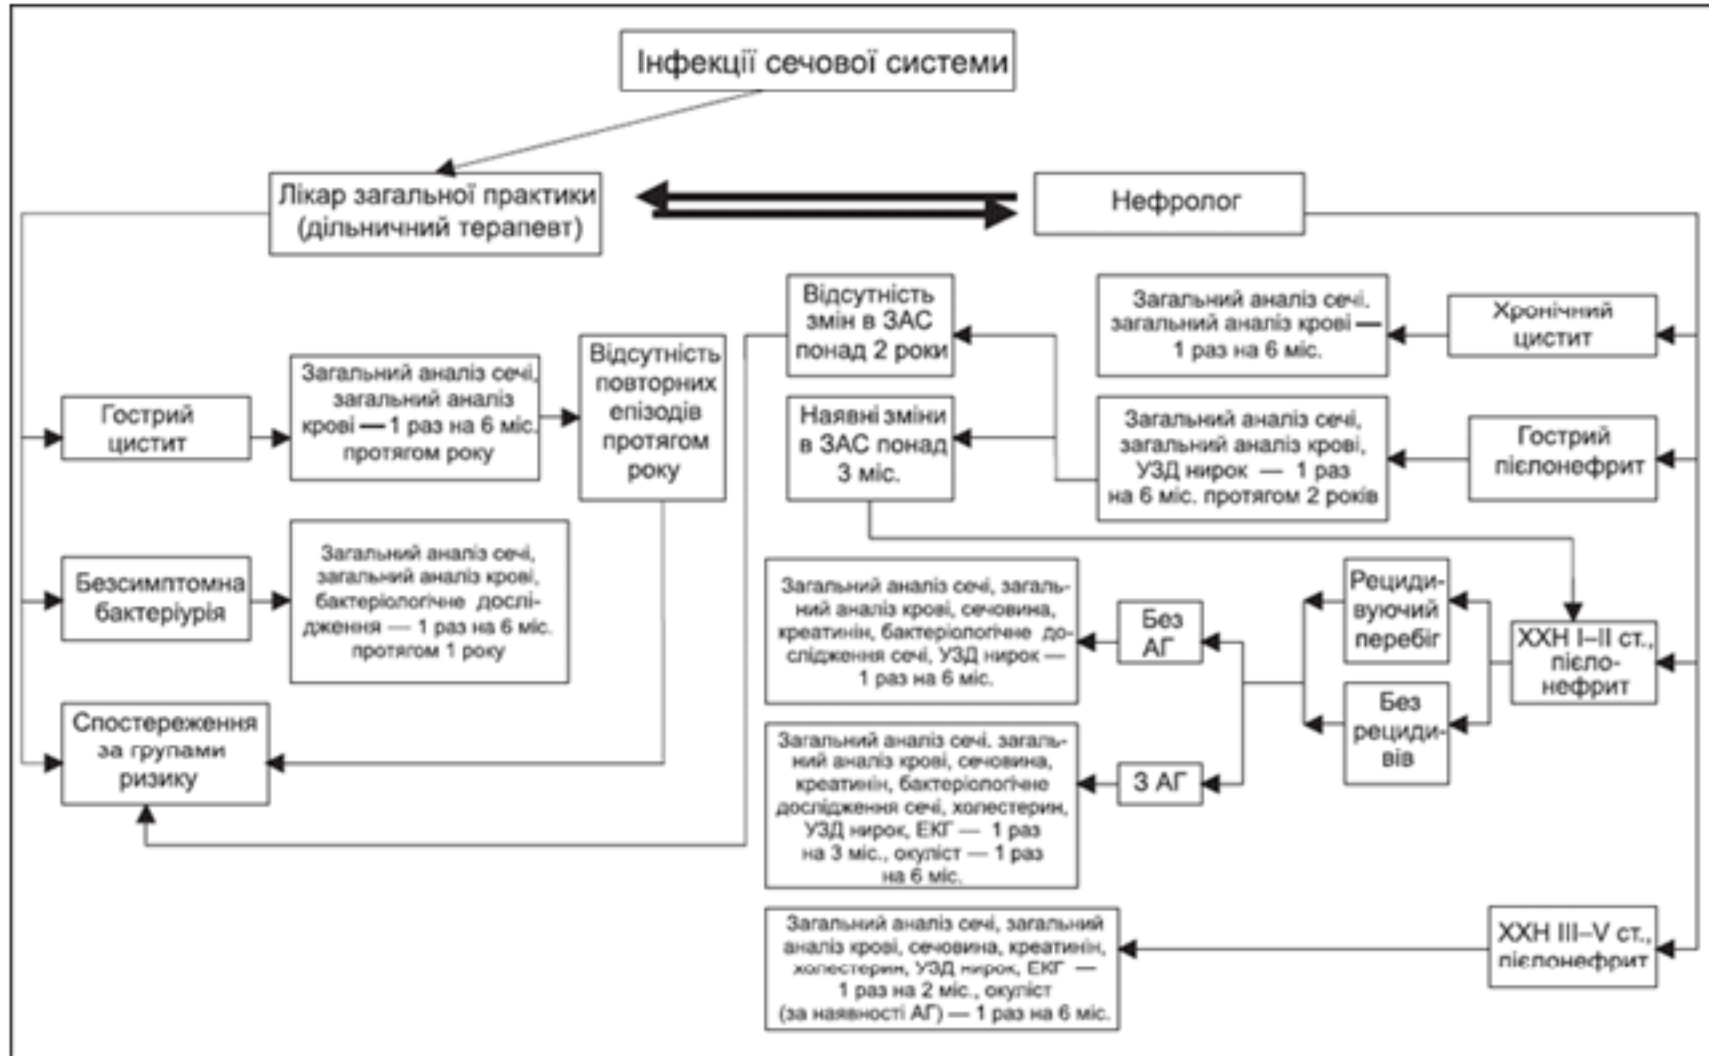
Інфекції сечової системи

Лікар загальної практики (дільничний терапевт)

Нефролог

Гострий цистит

Загальний аналіз сечі, загальний аналіз крові — 1 раз на 6 міс. протягом року

Відсутність повторних епізодів протягом року

Безсимптомна бактеріурія

Загальний аналіз сечі, загальний аналіз крові, бактеріологічне дослідження — 1 раз на 6 міс. протягом 1 року

Спостереження за групами ризику

Відсутність змін в ЗАС понад 2 роки

Наявні зміни в ЗАС понад 3 міс.

Загальний аналіз сечі. загальний аналіз крові — 1 раз на 6 міс.

Хронічний цистит

Загальний аналіз сечі, загальний аналіз крові, УЗД нирок — 1 раз на 6 міс. протягом 2 років

Гострий пієлонефрит

Рецидивуючий перебіг

Без рецидивів

ХХН I–II ст., пієлонефрит

Без АГ

З АГ

Загальний аналіз сечі, загальний аналіз крові, сечовина, креатинін, бактеріологічне дослідження сечі, УЗД нирок — 1 раз на 6 міс.

Загальний аналіз сечі, загальний аналіз крові, сечовина, креатинін, бактеріологічне дослідження сечі, холестерин, УЗД нирок, ЕКГ — 1 раз на 3 міс., окуліст — 1 раз на 6 міс.

ХХН III–V ст., пієлонефрит

Загальний аналіз сечі, загальний аналіз крові, сечовина, креатинін, холестерин, УЗД нирок, ЕКГ — 1 раз на 2 міс., окуліст (за наявності АГ) — 1 раз на 6 міс.